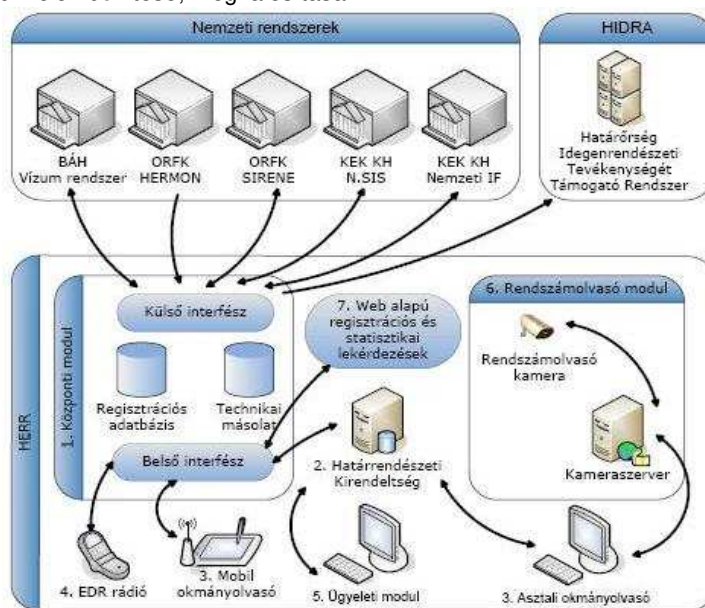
Nemzeti rendszerek

BÁH Vízum rendszer

ORFK HERMON

ORFK SIRENE

KEK KH N.SIS

KEK KH Nemzeti IF

HIDRA

Határőrség Idegenrendészeti Tevékenységét Támogató Rendszer

HERR

1. Központi modul

Külső interfész

Regisztrációs adatbázis

Technikai másolat

Belső interfész

7. Web alapú regisztrációs és statisztikai lekérdezések

2. Határrendészeti Kirendeltség

6. Rendszámolvasó modul

Rendszámolvasó kamera

Kameraszerver

4. EDR rádió

3. Mobil okmányolvasó

5. Ügyeleti modul

3. Asztali okmányolvasó